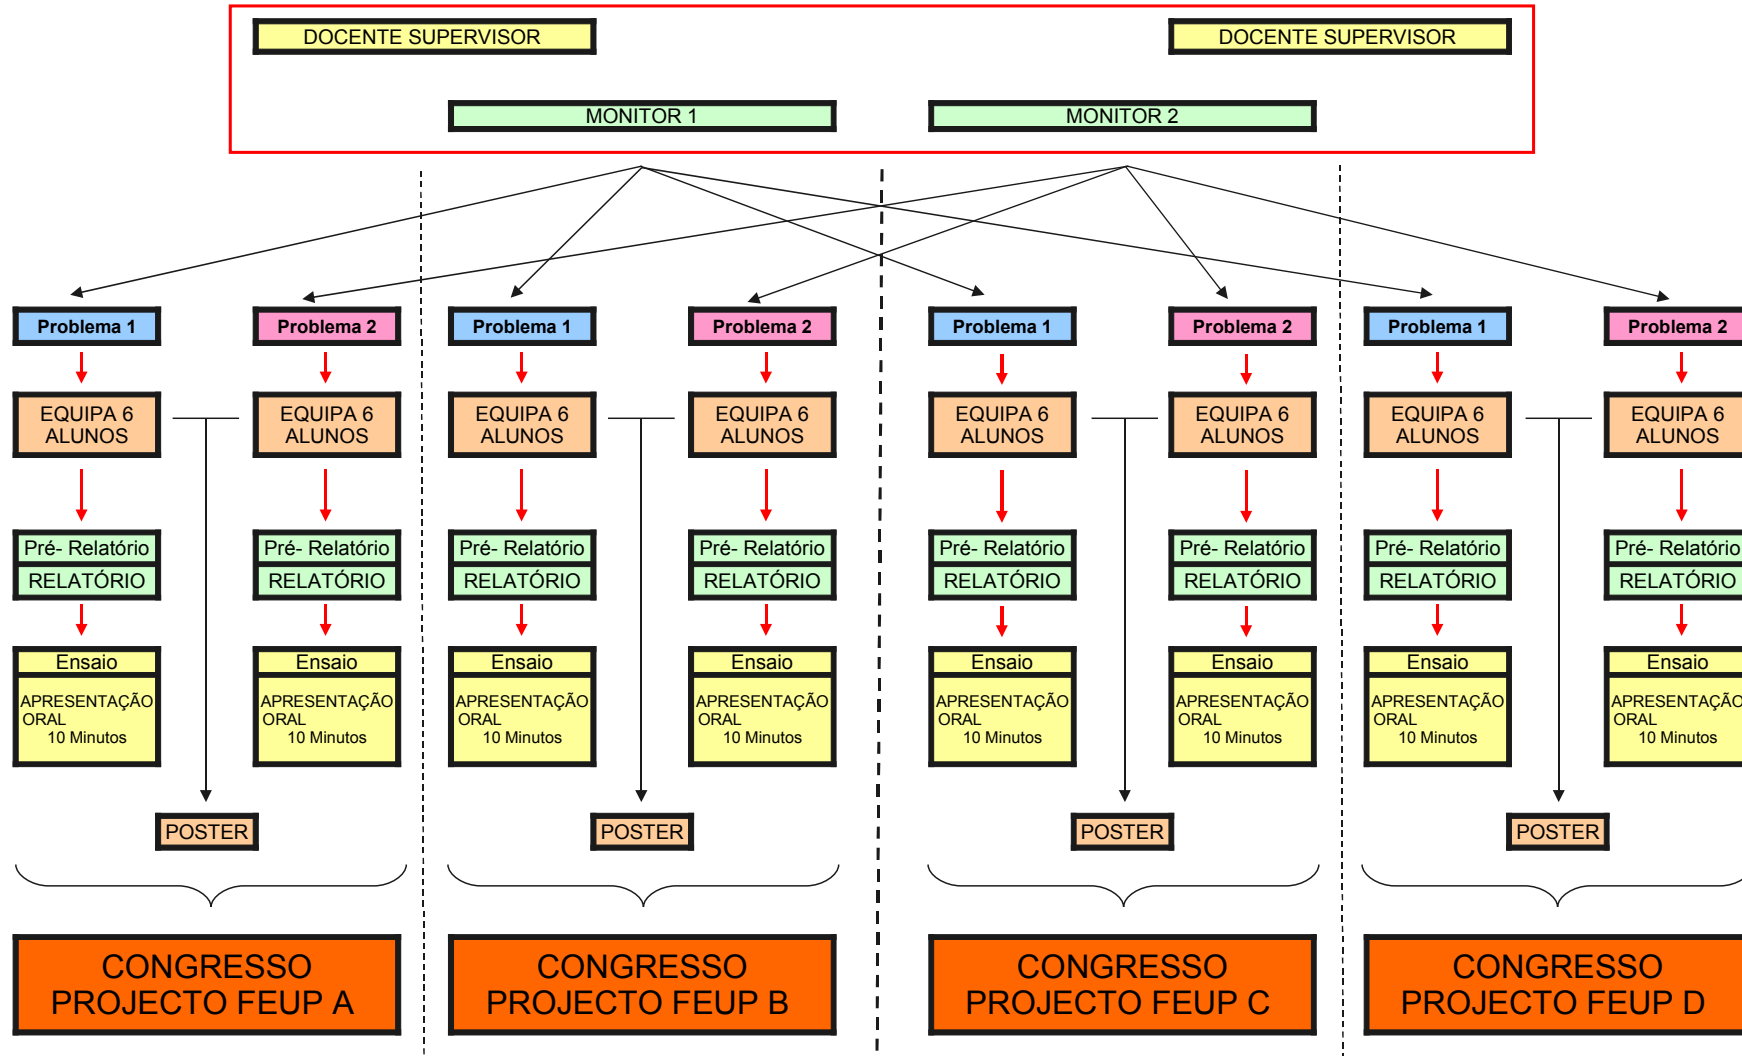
DOCENTE SUPERVISOR

DOCENTE SUPERVISOR

MONITOR 1

MONITOR 2

Problema 1

EQUIPA 6 ALUNOS

Pré- Relatório

RELATÓRIO

Ensaio

APRESENTAÇÃO ORAL 10 Minutos

Problema 2

EQUIPA 6 ALUNOS

Pré- Relatório

RELATÓRIO

Ensaio

APRESENTAÇÃO ORAL 10 Minutos

POSTER

CONGRESSO PROJECTO FEUP A

Problema 1

EQUIPA 6 ALUNOS

Pré- Relatório

RELATÓRIO

Ensaio

APRESENTAÇÃO ORAL 10 Minutos

Problema 2

EQUIPA 6 ALUNOS

Pré- Relatório

RELATÓRIO

Ensaio

APRESENTAÇÃO ORAL 10 Minutos

POSTER

CONGRESSO PROJECTO FEUP B

Problema 1

EQUIPA 6 ALUNOS

Pré- Relatório

RELATÓRIO

Ensaio

APRESENTAÇÃO ORAL 10 Minutos

Problema 2

EQUIPA 6 ALUNOS

Pré- Relatório

RELATÓRIO

Ensaio

APRESENTAÇÃO ORAL 10 Minutos

POSTER

CONGRESSO PROJECTO FEUP C

Problema 1

EQUIPA 6 ALUNOS

Pré- Relatório

RELATÓRIO

Ensaio

APRESENTAÇÃO ORAL 10 Minutos

Problema 2

EQUIPA 6 ALUNOS

Pré- Relatório

RELATÓRIO

Ensaio

APRESENTAÇÃO ORAL 10 Minutos

POSTER

CONGRESSO PROJECTO FEUP D